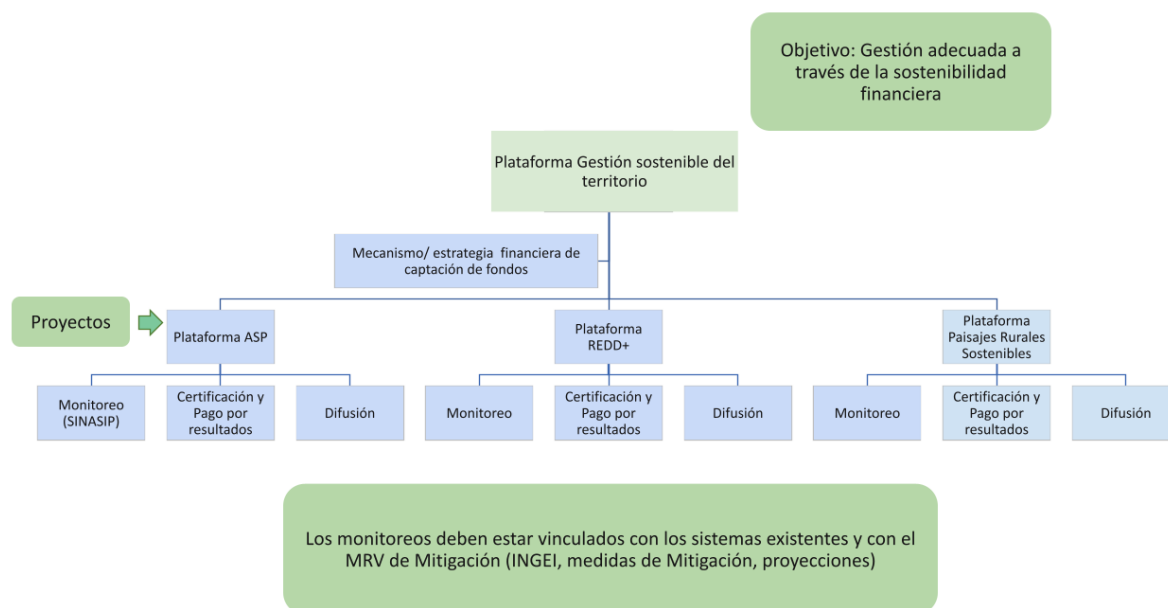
Objetivo: Gestión adecuada a través de la sostenibilidad financiera

Plataforma Gestión sostenible del territorio

Mecanismo/ estrategia financiera de captación de fondos

Proyectos

Plataforma ASP

Monitoreo (SINASIP)

Certificación y Pago por resultados

Difusión

Plataforma REDD+

Monitoreo

Certificación y Pago por resultados

Difusión

Plataforma Paisajes Rurales Sostenibles

Monitoreo

Certificación y Pago por resultados

Difusión

Los monitoreos deben estar vinculados con los sistemas existentes y con el MRV de Mitigación (INGEI, medidas de Mitigación, proyecciones)